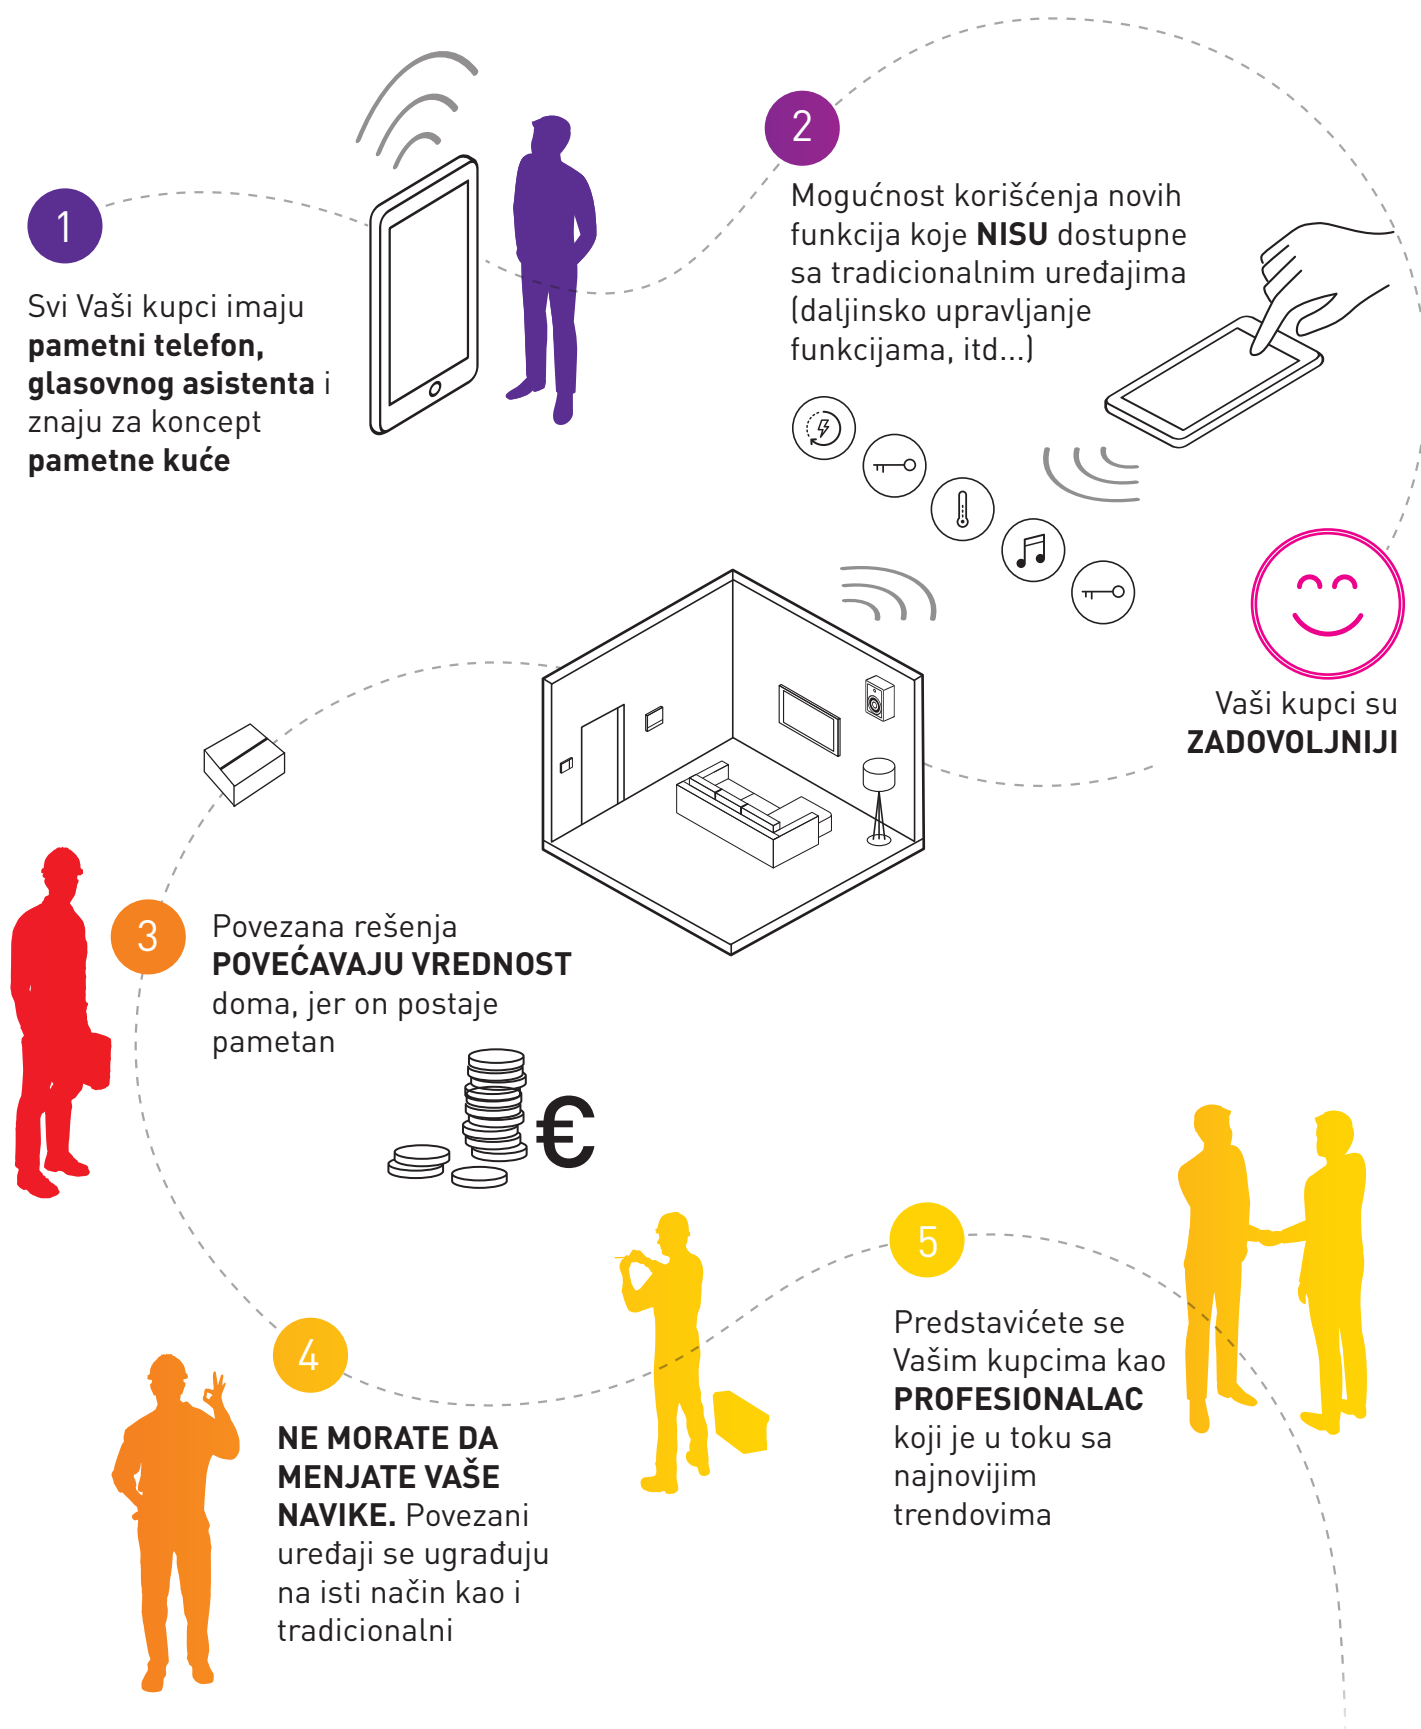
1

Svi Vaši kupci imaju **pametni telefon, glasovnog asistenta** i znaju za koncept **pametne kuće**

2

Mogućnost korišćenja novih funkcija koje **NISU** dostupne sa tradicionalnim uređajima (daljinsko upravljanje funkcijama, itd...)

Vaši kupci su **ZADOVOLJNIJI**

3

Povezana rešenja **POVEĆAVAJU VREDNOST** doma, jer on postaje pametan

€

4

**NE MORATE DA MENJATE VAŠE NAVIKE.** Povezani uređaji se ugrađuju na isti način kao i tradicionalni

5

Predstavićete se Vašim kupcima kao **PROFESIONALAC** koji je u toku sa najnovijim trendovima